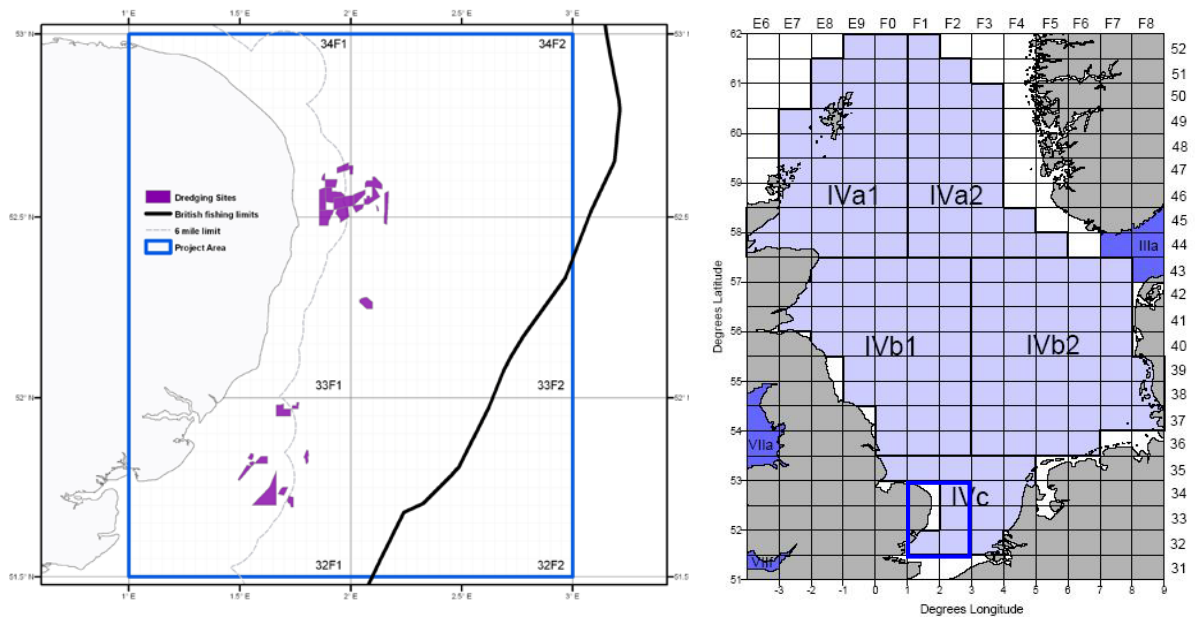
1° E 1.5° E 2° E 2.5° E 3° E

53° N 53° N

34F1 34F2

Dredging Sites
British fishing limits
6 mile limit
Project Area

52.5° N 52.5

33F1 33F2

52° N 52°

32F1 32F2

51.5° N 51.5

1° E 1.5° E 2° E 2.5° E 3° E

E6 E7 E8 E9 F0 F1 F2 F3 F4 F5 F6 F7 F8

62 61 60 59 58 57 56 55 54 53 52 51

52 51 50 49 48 47 46 45 44 43 42 41 40 39 38 37 36 35 34 33 32 31

IVa1 IVa2 IIIa IVb1 IVb2 VIIa IVc VIId

Degrees Latitude

-3 -2 -1 0 1 2 3 4 5 6 7 8 9

Degrees Longitude